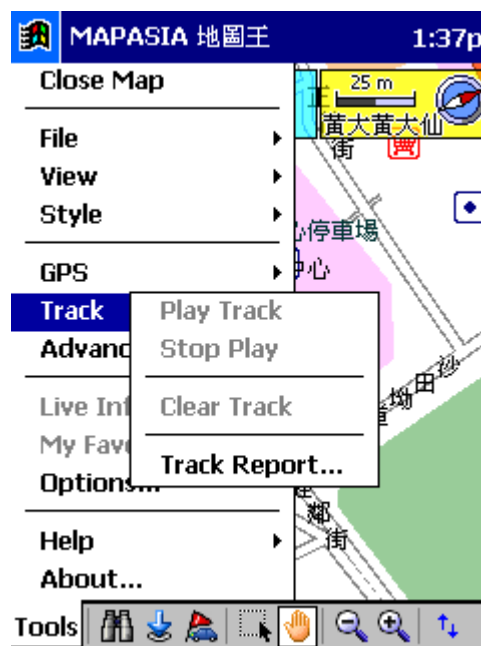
MAPASIA 地圖王 1:37p

Close Map

File
View
Style

GPS
Track
Advanc

Live Inf
My Fave
Options...

Help
About...

Tools

Play Track
Stop Play

Clear Track

Track Report...

25 m
黃大黃大仙
街
心停車場
中心
沙田坳道
鄰
街